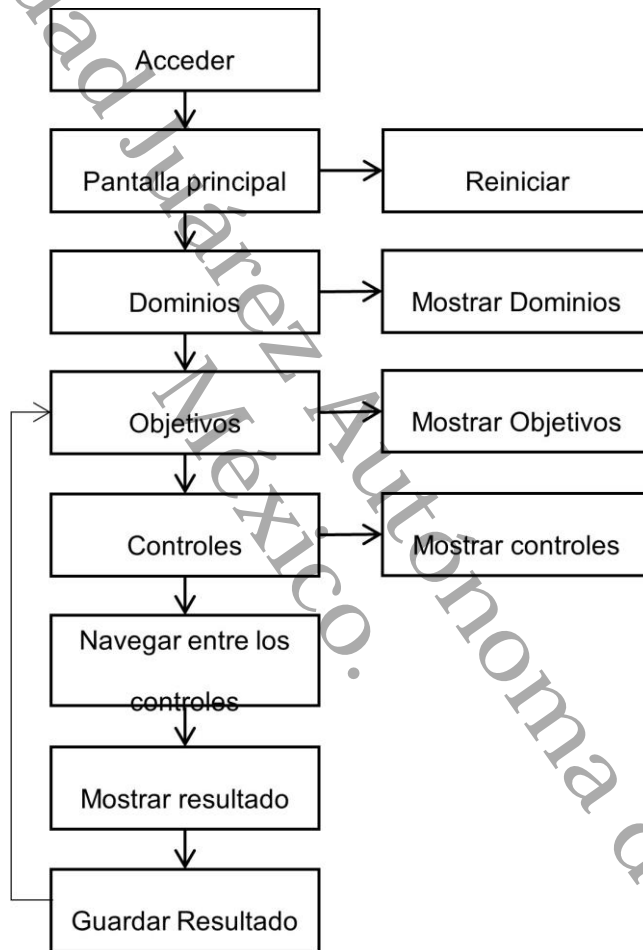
Acceder

Pantalla principal

Reiniciar

Dominios

Mostrar Dominios

Objetivos

Mostrar Objetivos

Controles

Mostrar controles

Navegar entre los controles

Mostrar resultado

Guardar Resultado

ad Juárez Autónoma d México.